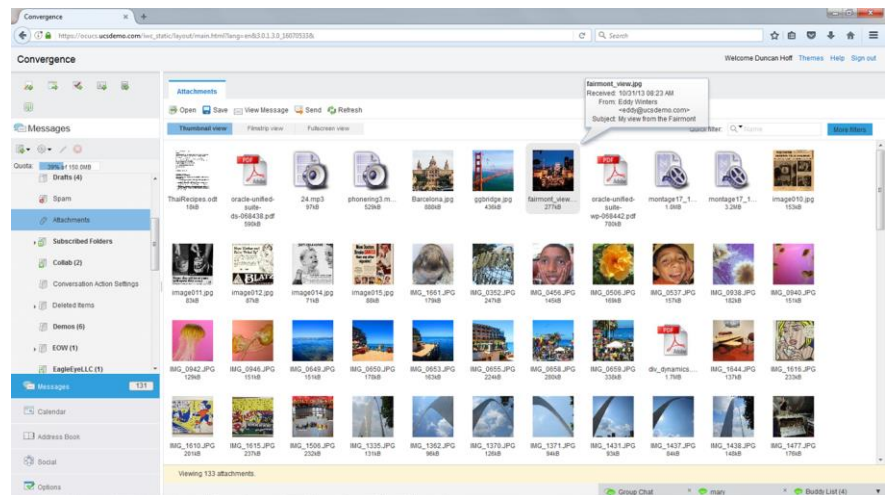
Convergence

https://ocucs.ucsdemo.com/iwc_static/layout/main.html?lang=en&3.0.3.3.0_16070533&

Search

Convergence

Welcome Duncan Hoff Themes Help Sign out

Messages

Quota: 39% of 150.0MB

Drafts (4)

Spam

Attachments

Subscribed Folders

Collab (2)

Conversation Action Settings

Deleted Items

Demos (6)

EOW (1)

EagleEyeLLC (1)

Messages 131

Calendar

Address Book

Social

Options

Attachments

Open Save View Message Send Refresh

Thumbnail view Filmstrip view Fullscreen view

fairmont_view.jpg
Received: 10/31/13 08:23 AM
From: Eddy Winters <eddy@ucsdemo.com>
Subject: My view from the Fairmont

Quick filter: Name More filters

ThaiRecipes.odt 10kB
oracle-unified-suite-ds-068438.pdf 590kB
24.mp3 97kB
phonering3.m... 529kB
Barcelona.jpg 888kB
ggbridge.jpg 436kB
fairmont_view... 277kB
oracle-unified-suite-wp-066442.pdf 780kB
montage17_1... 1.0MB
montage17_1... 3.2MB
image010.jpg 153kB

image011.jpg 83kB
image012.jpg 87kB
image014.jpg 71kB
image015.jpg 88kB
IMG_1661.JPG 179kB
IMG_0352.JPG 247kB
IMG_0456.JPG 145kB
IMG_0506.JPG 169kB
IMG_0537.JPG 157kB
IMG_0938.JPG 182kB
IMG_0940.JPG 151kB

IMG_0942.JPG 129kB
IMG_0946.JPG 151kB
IMG_0649.JPG 151kB
IMG_0650.JPG 170kB
IMG_0653.JPG 163kB
IMG_0655.JPG 224kB
IMG_0658.JPG 280kB
IMG_0659.JPG 338kB
div_dynamics... 1.7MB
IMG_1644.JPG 137kB
IMG_1616.JPG 233kB

IMG_1610.JPG 201kB
IMG_1615.JPG 237kB
IMG_1506.JPG 232kB
IMG_1335.JPG 131kB
IMG_1362.JPG 96kB
IMG_1370.JPG 126kB
IMG_1371.JPG 94kB
IMG_1431.JPG 93kB
IMG_1437.JPG 84kB
IMG_1438.JPG 148kB
IMG_1477.JPG 176kB

Viewing 133 attachments.

Group Chat mary Buddy List (4)